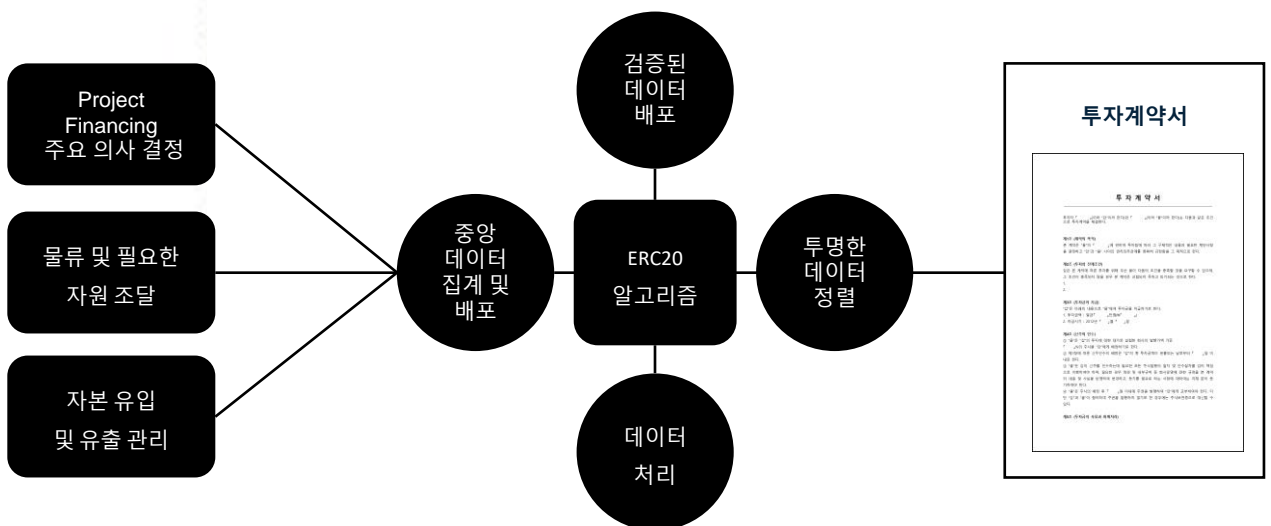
Project Financing 주요 의사 결정

물류 및 필요한 자원 조달

자본 유입 및 유출 관리

중앙 데이터 집계 및 배포

검증된 데이터 배포

ERC20 알고리즘

데이터 처리

투명한 데이터 정렬

투자계약서

투 자 계 약 서

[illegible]